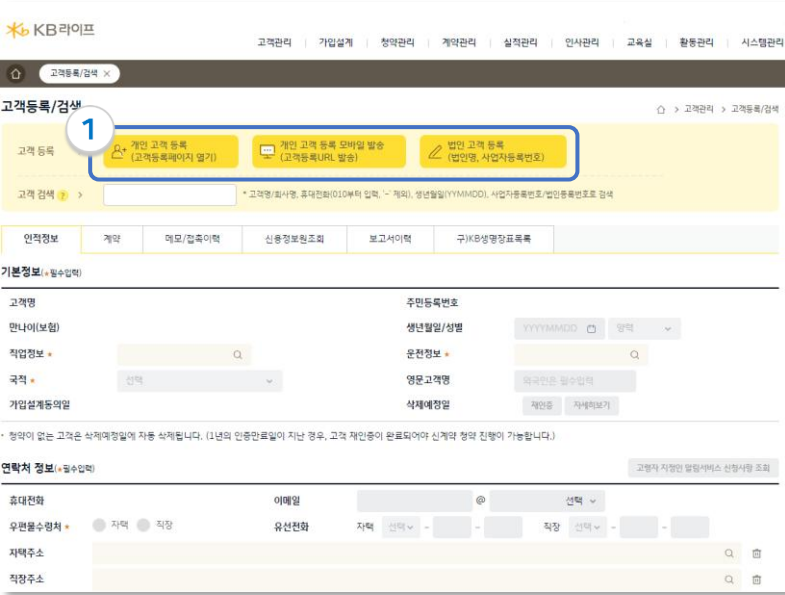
KB라이프

고객관리 | 가입설계 | 청약관리 | 계약관리 | 실적관리 | 인사관리 | 교육실 | 활동관리 | 시스템관리

고객등록/검색 ×

고객등록/검색

고객관리 > 고객등록/검색

1

고객 등록

개인 고객 등록 (고객등록페이지 열기)

개인 고객 등록 모바일 발송 (고객등록URL 발송)

법인 고객 등록 (법인명, 사업자등록번호)

고객 검색 ? >

* 고객명/회사명, 휴대전화(010부터 입력, '-' 제외), 생년월일(YYMMDD), 사업자등록번호/법인등록번호로 검색

| 인적정보 | 계약 | 메모/접촉이력 | 신용정보원조회 | 보고서이력 | 구)KB생명장표목록 |
|---|---|---|---|---|---|

기본정보(*필수입력)

고객명

주민등록번호

만나이(보험)

생년월일/성별 YYYYMMDD 양력

직업정보 *

운전정보 *

국적 * 선택

영문고객명 외국인은 필수입력

가입설계동의일

삭제예정일 재인증 자세히보기

* 청약이 없는 고객은 삭제예정일에 자동 삭제됩니다. (1년의 인증만료일이 지난 경우, 고객 재인증이 완료되어야 신계약 청약 진행이 가능합니다.)

연락처 정보(*필수입력)

고객자 지정인 알림서비스 신청사항 조회

휴대전화

이메일 @ 선택

우편물수령처 * 자택 직장

유선전화 자택 선택 - - 직장 선택 - -

자택주소

직장주소